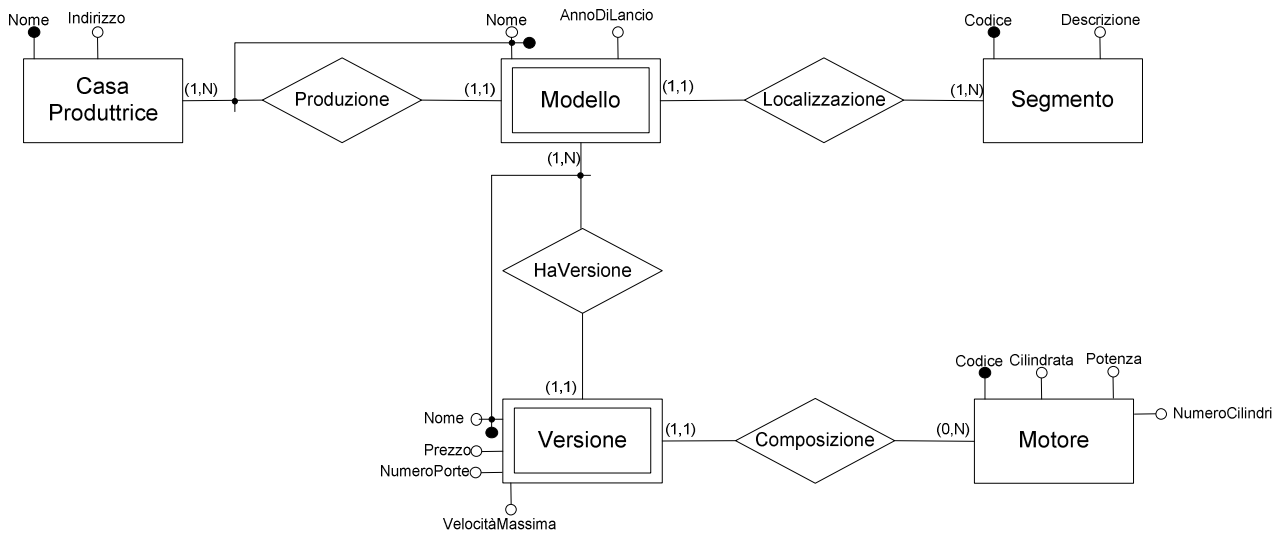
Nome
Indirizzo
Casa Produttrice
(1,N)
Produzione
(1,1)
Nome
AnnoDiLancio
Modello
(1,1)
Localizzazione
(1,N)
Codice
Descrizione
Segmento
(1,N)
HaVersione
(1,1)
Nome
Prezzo
NumeroPorte
Versione
VelocitàMassima
(1,1)
Composizione
(0,N)
Codice
Cilindrata
Potenza
Motore
NumeroCilindri